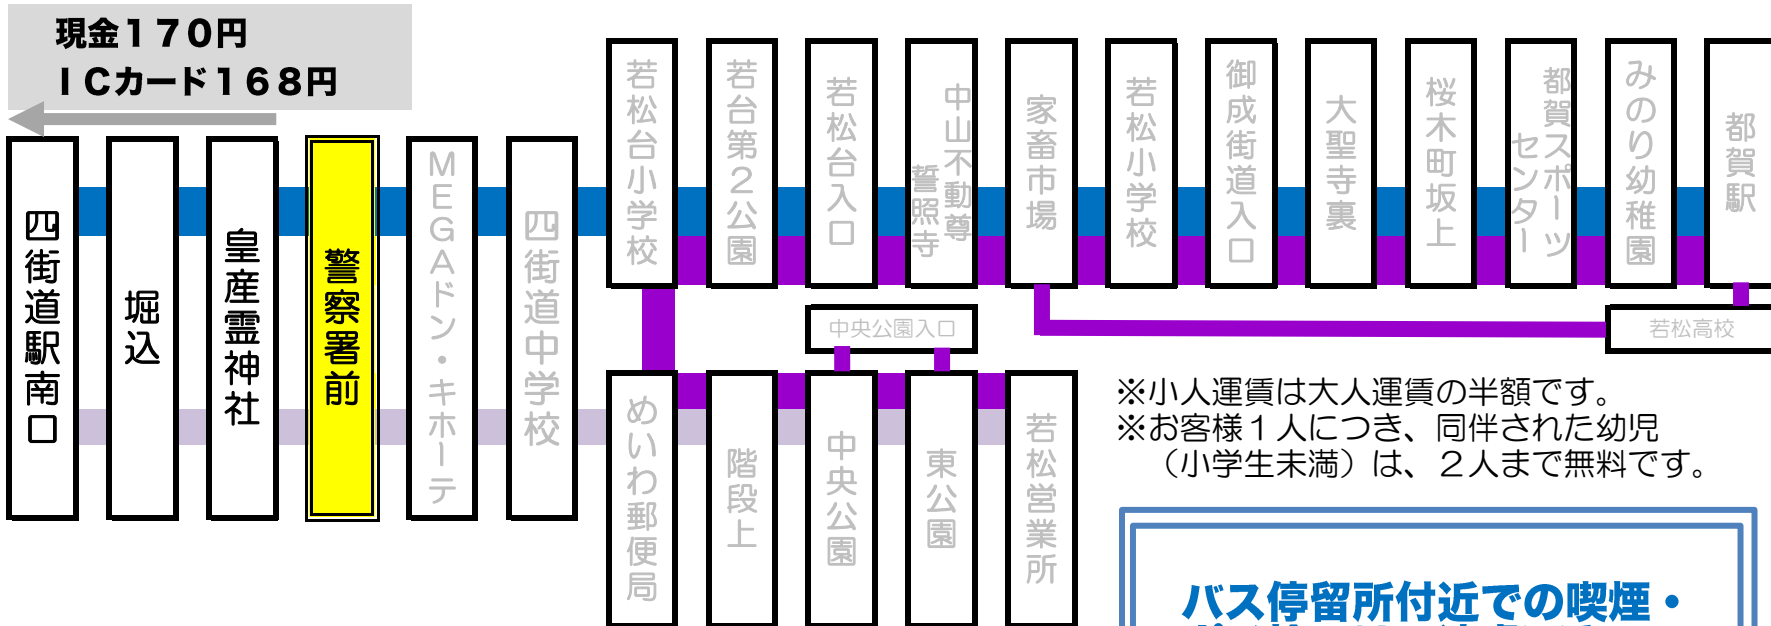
現金１７０円
ＩＣカード１６８円

四街道駅南口
堀込
皇産霊神社
警察署前
MEGAドン・キホーテ
四街道中学校
若松台小学校
若台第２公園
若松台入口
中山不動尊
誓照寺
家畜市場
若松小学校
御成街道入口
大聖寺裏
桜木町坂上
都賀スポーツセンター
みのり幼稚園
都賀駅
中央公園入口
若松高校
めいわ郵便局
階段上
中央公園
東公園
若松営業所

※小人運賃は大人運賃の半額です。
※お客様１人につき、同伴された幼児（小学生未満）は、２人まで無料です。

バス停留所付近での喫煙・